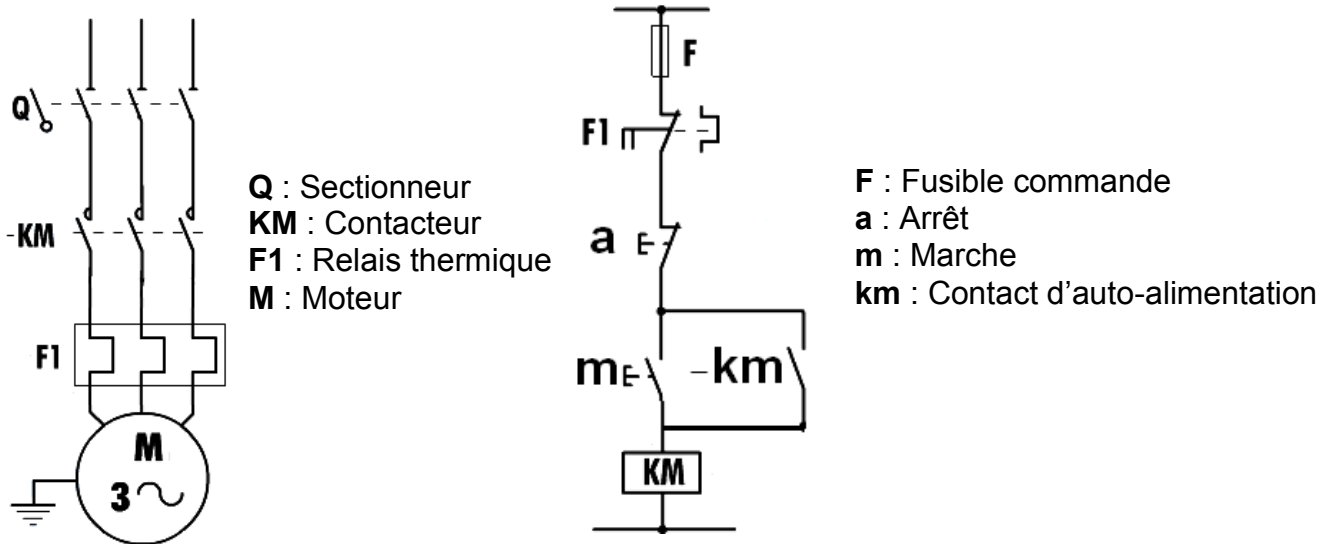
Q

-KM

F1

M
3 ~

**Q** : Sectionneur
**KM** : Contacteur
**F1** : Relais thermique
**M** : Moteur

F

F1

a

m -km

KM

**F** : Fusible commande
**a** : Arrêt
**m** : Marche
**km** : Contact d'auto-alimentation